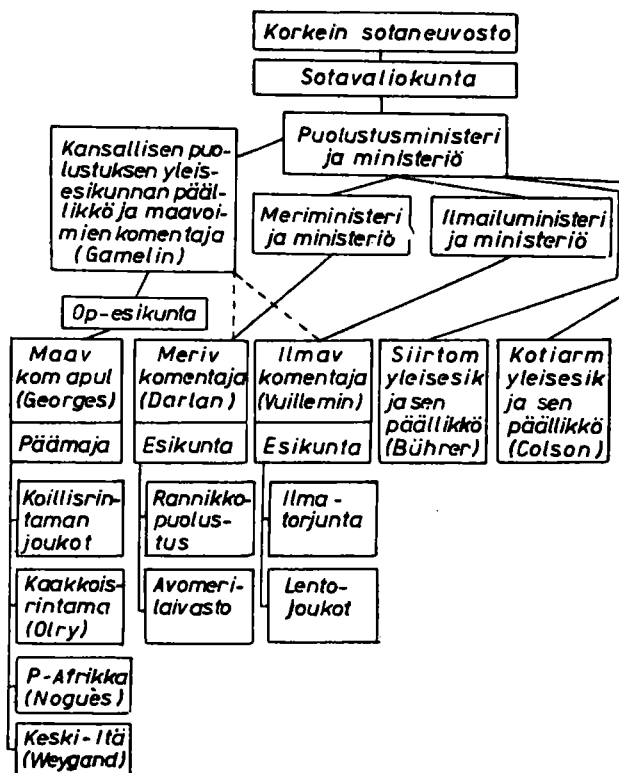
Korkein sotaneuvosto

Sotavaliokunta

Puolustusministeri ja ministeriö

Kansallisen puolustuksen yleisesikunnan päällikkö ja maavoimien komentaja (Gamelin)

Meriministeri ja ministeriö

Ilmailuministeri ja ministeriö

Op-esikunta

Maav kom apul (Georges)

Päämaja

Meriv komentaja (Darlan)

Esikunta

Ilmav komentaja (Vuillemin)

Esikunta

Siirtom yleisesik ja sen päällikkö (Bührer)

Kotiarm yleisesik ja sen päällikkö (Colson)

Koillisrintaman joukot

Kaakkoisrintama (Olry)

P-Afrikka (Nogués)

Keski-Itä (Weygand)

Rannikkopuolustus

Avomerilaivasto

Ilmatorjunta

Lentojoukot